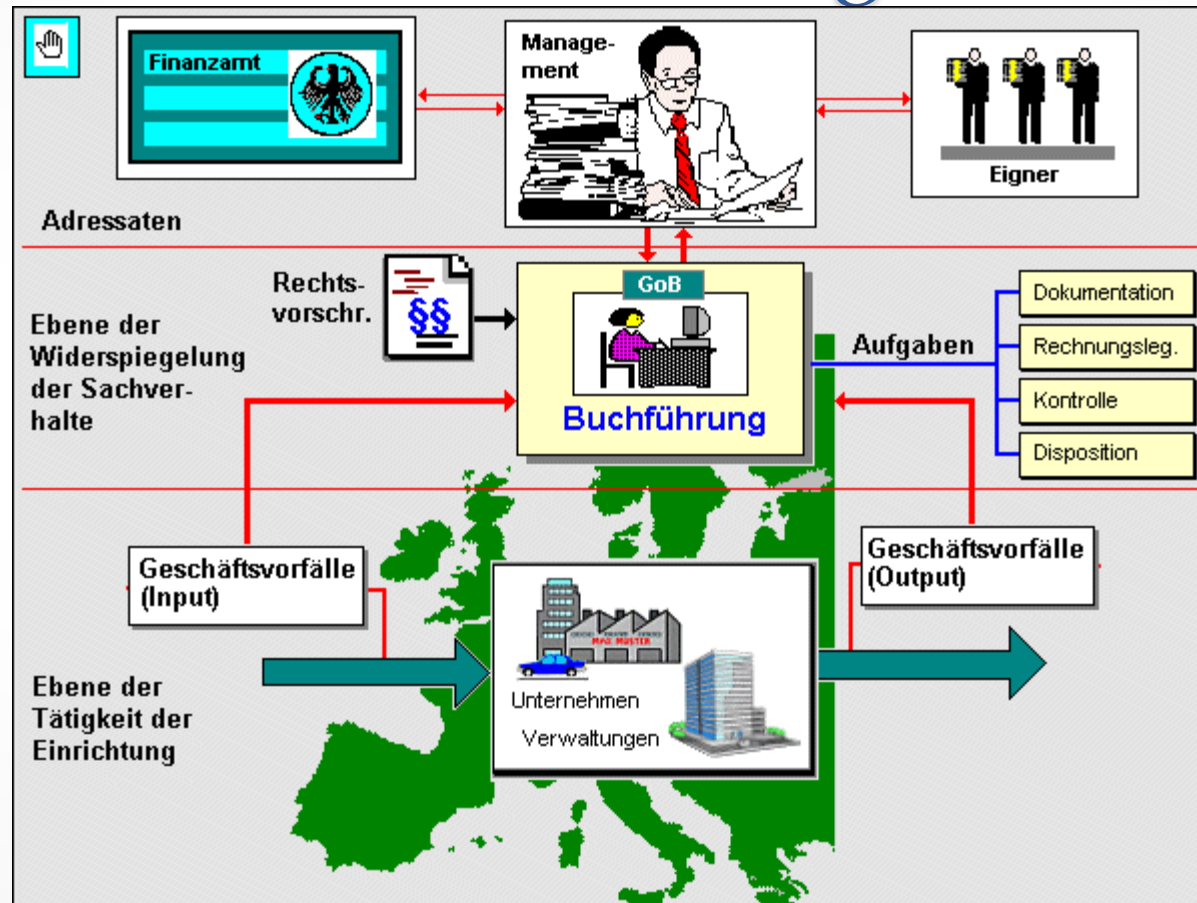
Finanzamt

Management

Eigner

Adressaten

Rechtsvorschr.

§§

GoB

Ebene der Widerspiegelung der Sachverhalte

Buchführung

Aufgaben

Dokumentation

Rechnungsleg.

Kontrolle

Disposition

Geschäftsvorfälle (Input)

Geschäftsvorfälle (Output)

Ebene der Tätigkeit der Einrichtung

MAX MUSTER

Unternehmen

Verwaltungen